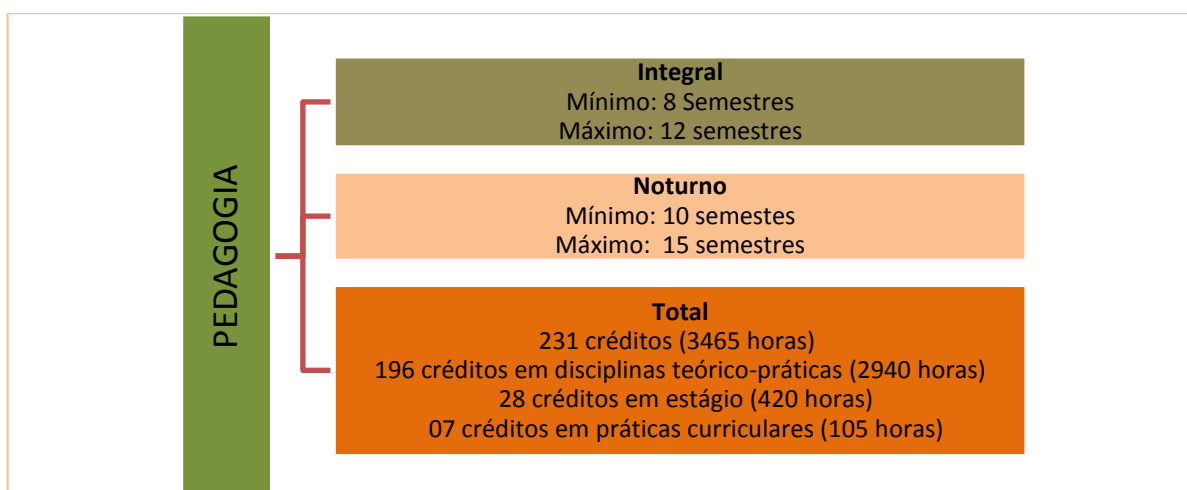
PEDAGOGIA

**Integral**
Mínimo: 8 Semestres
Máximo: 12 semestres

**Noturno**
Mínimo: 10 semestes
Máximo: 15 semestres

**Total**
231 créditos (3465 horas)
196 créditos em disciplinas teórico-práticas (2940 horas)
28 créditos em estágio (420 horas)
07 créditos em práticas curriculares (105 horas)